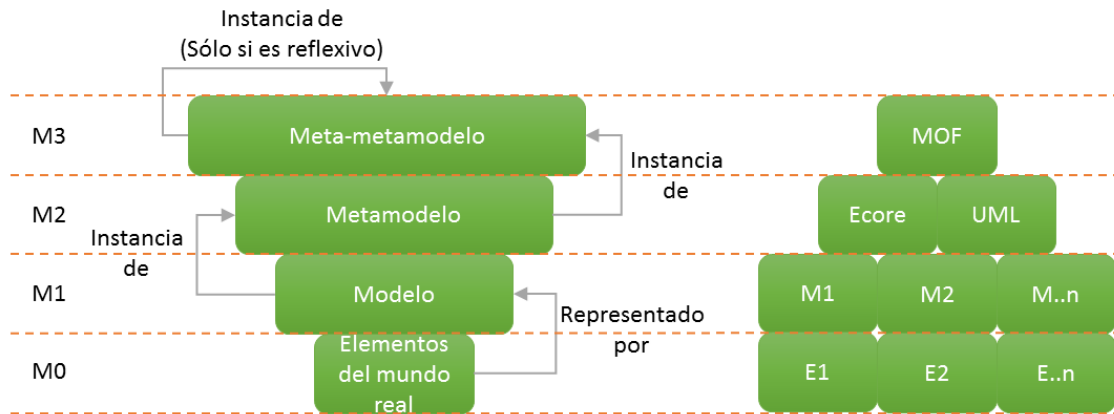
Instancia de
(Sólo si es reflexivo)

M3

Meta-metamodelo

Instancia de

M2

Metamodelo

Instancia de

M1

Modelo

Representado por

M0

Elementos del mundo real

MOF

Ecore

UML

M1

M2

M..n

E1

E2

E..n